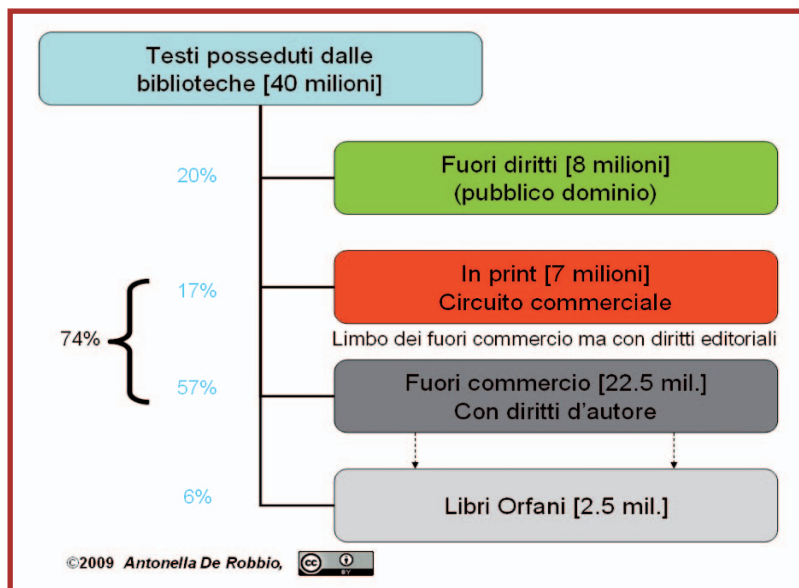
Testi posseduti dalle biblioteche [40 milioni]

20%

Fuori diritti [8 milioni] (pubblico dominio)

74%

17%

In print [7 milioni] Circuito commerciale

Limbo dei fuori commercio ma con diritti editoriali

57%

Fuori commercio [22.5 mil.] Con diritti d'autore

6%

Libri Orfani [2.5 mil.]

©2009 Antonella De Robbio,

cc BY